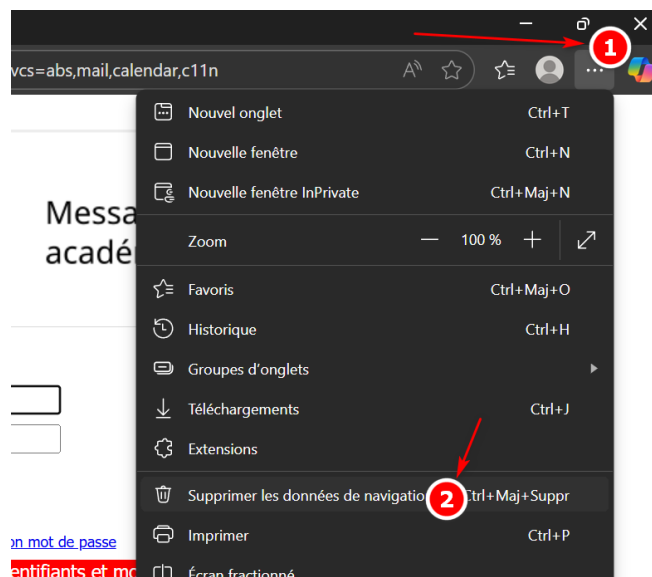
vcs=abs,mail,calendar,c11n

1

Nouvel onglet Ctrl+T
Nouvelle fenêtre Ctrl+N
Nouvelle fenêtre InPrivate Ctrl+Maj+N
Zoom — 100 % +
Favoris Ctrl+Maj+O
Historique Ctrl+H
Groupes d'onglets
Téléchargements Ctrl+J
Extensions
Supprimer les données de navigatio 2 Ctrl+Maj+Suppr
Imprimer Ctrl+P
Écran fractionné

Messa
acadé

on mot de passe
entifiants et mo